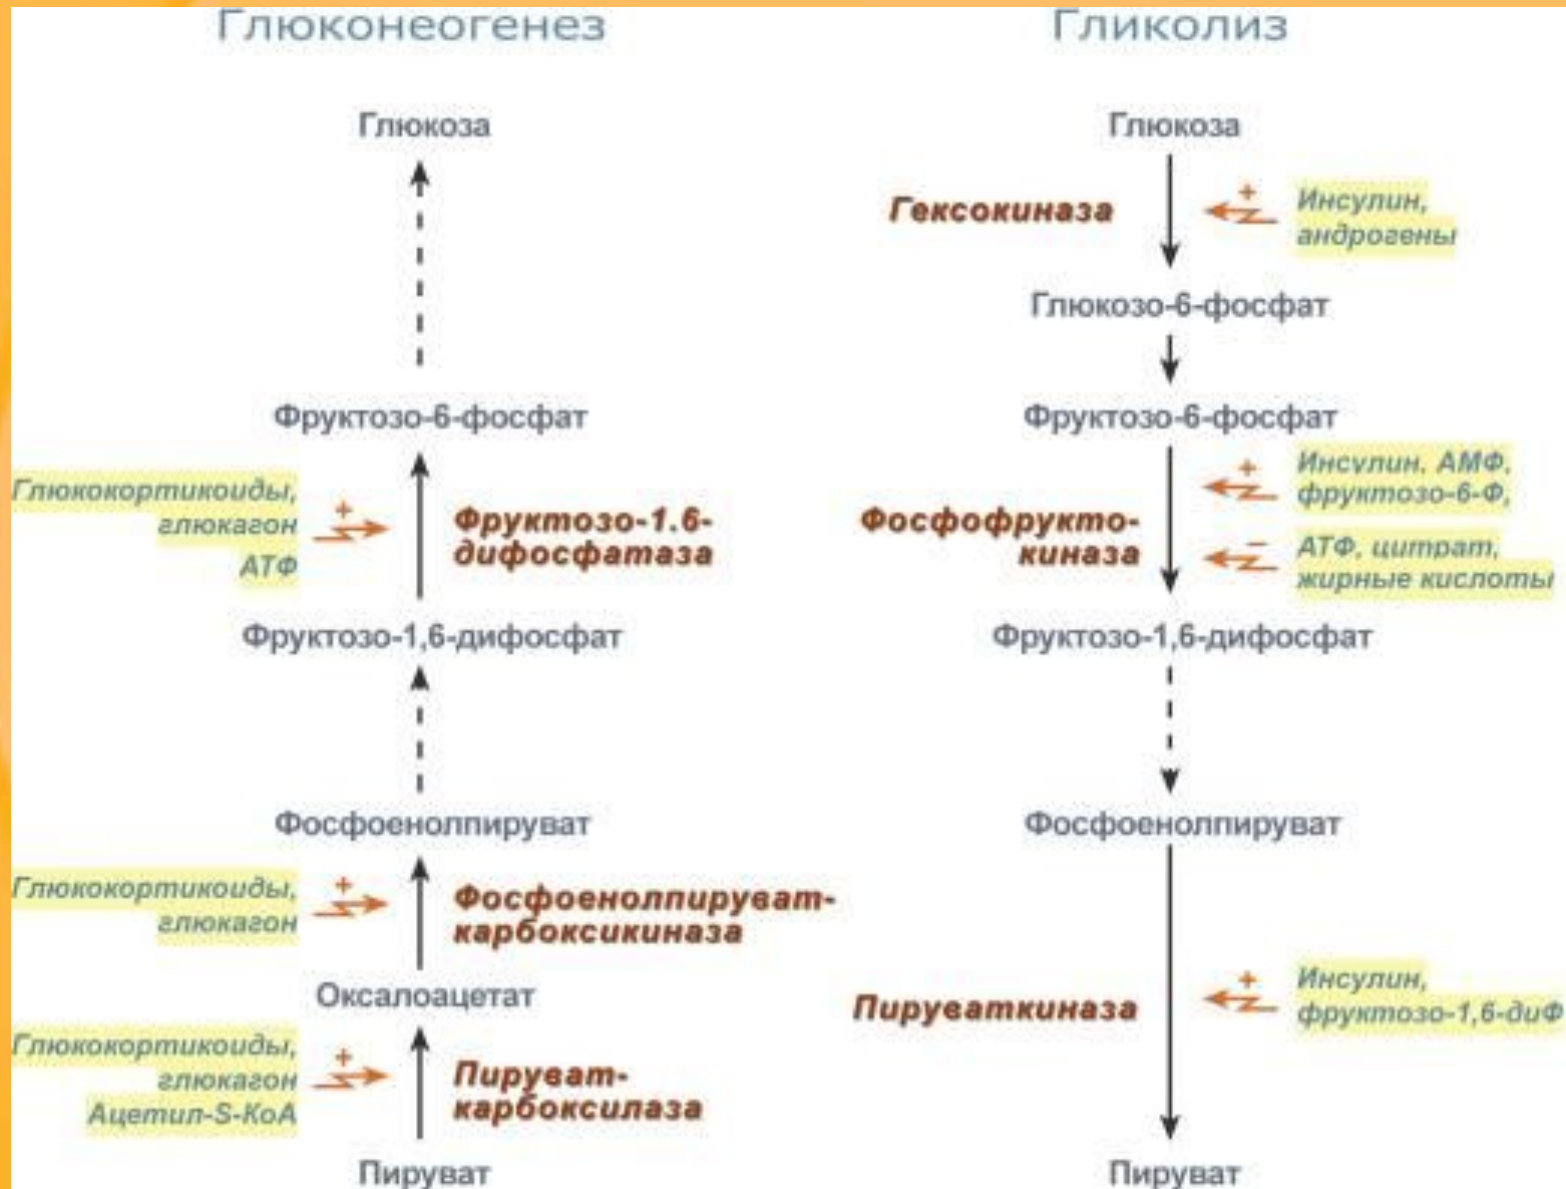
Глюконеогенез

Глюкоза

Фруктозо-6-фосфат

Глюкокортикоиды, глюкагон АТФ

+

Фруктозо-1.6-дифосфатаза

Фруктозо-1,6-дифосфат

Фосфоенолпируват

Глюкокортикоиды, глюкагон

+

Фосфоенолпируват-карбоксикиназа

Оксалоацетат

Глюкокортикоиды, глюкагон Ацетил-S-КоА

+

Пируват-карбоксилаза

Пируват

Гликолиз

Глюкоза

Гексокиназа

+

Инсулин, андрогены

Глюкозо-6-фосфат

Фруктозо-6-фосфат

+

Инсулин, АМФ, фруктозо-6-Ф,

Фосфофрукто-киназа

−

АТФ, цитрат, жирные кислоты

Фруктозо-1,6-дифосфат

Фосфоенолпируват

Пируваткиназа

+

Инсулин, фруктозо-1,6-диФ

Пируват